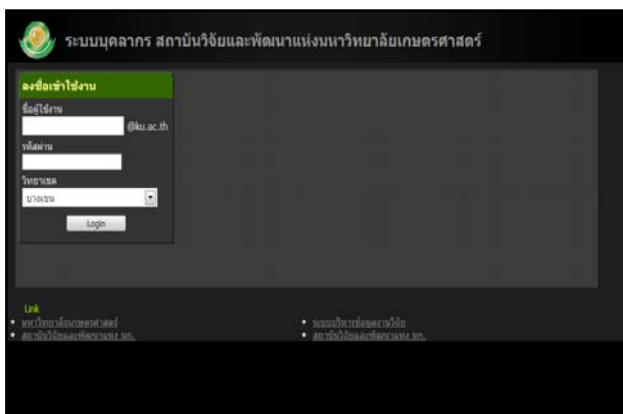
ระบบบุคลากร สถาบันวิจัยและพัฒนาแห่งมหาวิทยาลัยเกษตรศาสตร์

ลงชื่อเข้าใช้งาน

ชื่อผู้ใช้งาน

@ku.ac.th

รหัสผ่าน

วิทยาเขต

บางเขน

Login

Link

• มหาวิทยาลัยเกษตรศาสตร์

• สถาบันวิจัยและพัฒนาแห่ง มก.

• ระบบบริหารข้อมูลงานวิจัย

• สถาบันวิจัยและพัฒนาแห่ง มก.